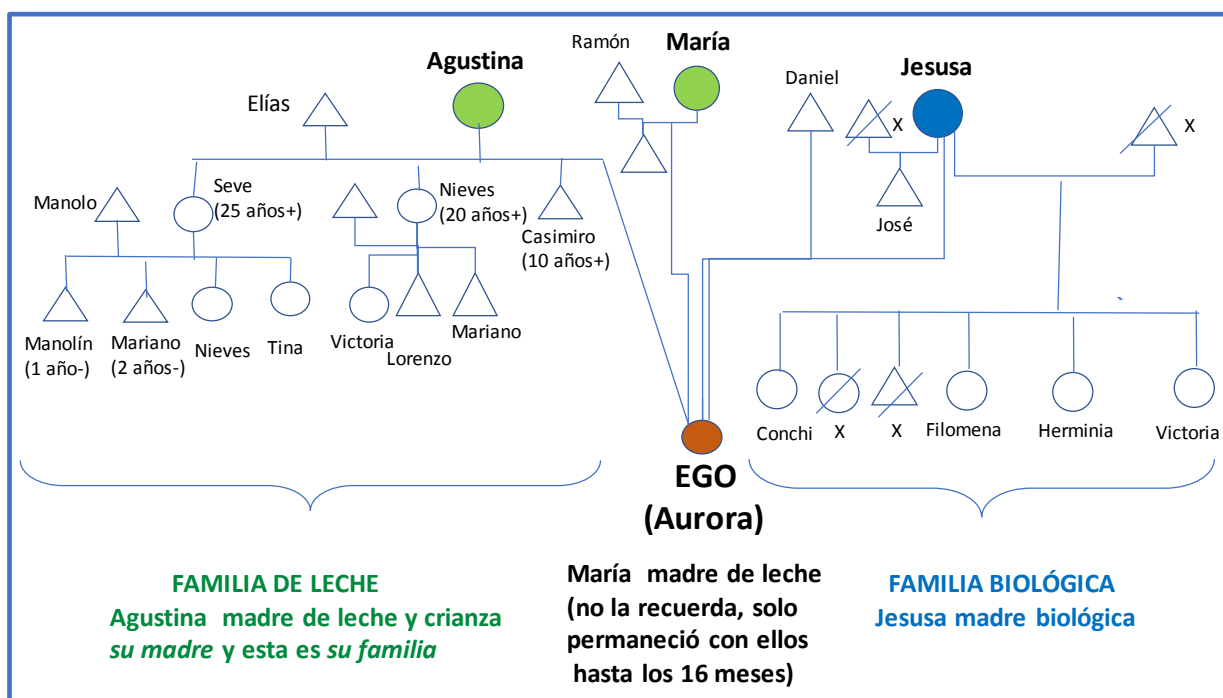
Ramón
María
Agustina
Elías
Daniel
Jesusa
X
X
Manolo
Seve (25 años+)
Nieves (20 años+)
Casimiro (10 años+)
José
Manolín (1 año-)
Mariano (2 años-)
Nieves
Tina
Victoria
Lorenzo
Mariano
Conchi
X
X
Filomena
Herminia
Victoria
EGO (Aurora)

FAMILIA DE LECHE
Agustina madre de leche y crianza *su madre* y esta es *su familia*

María madre de leche (no la recuerda, solo permaneció con ellos hasta los 16 meses)

FAMILIA BIOLÓGICA
Jesusa madre biológica